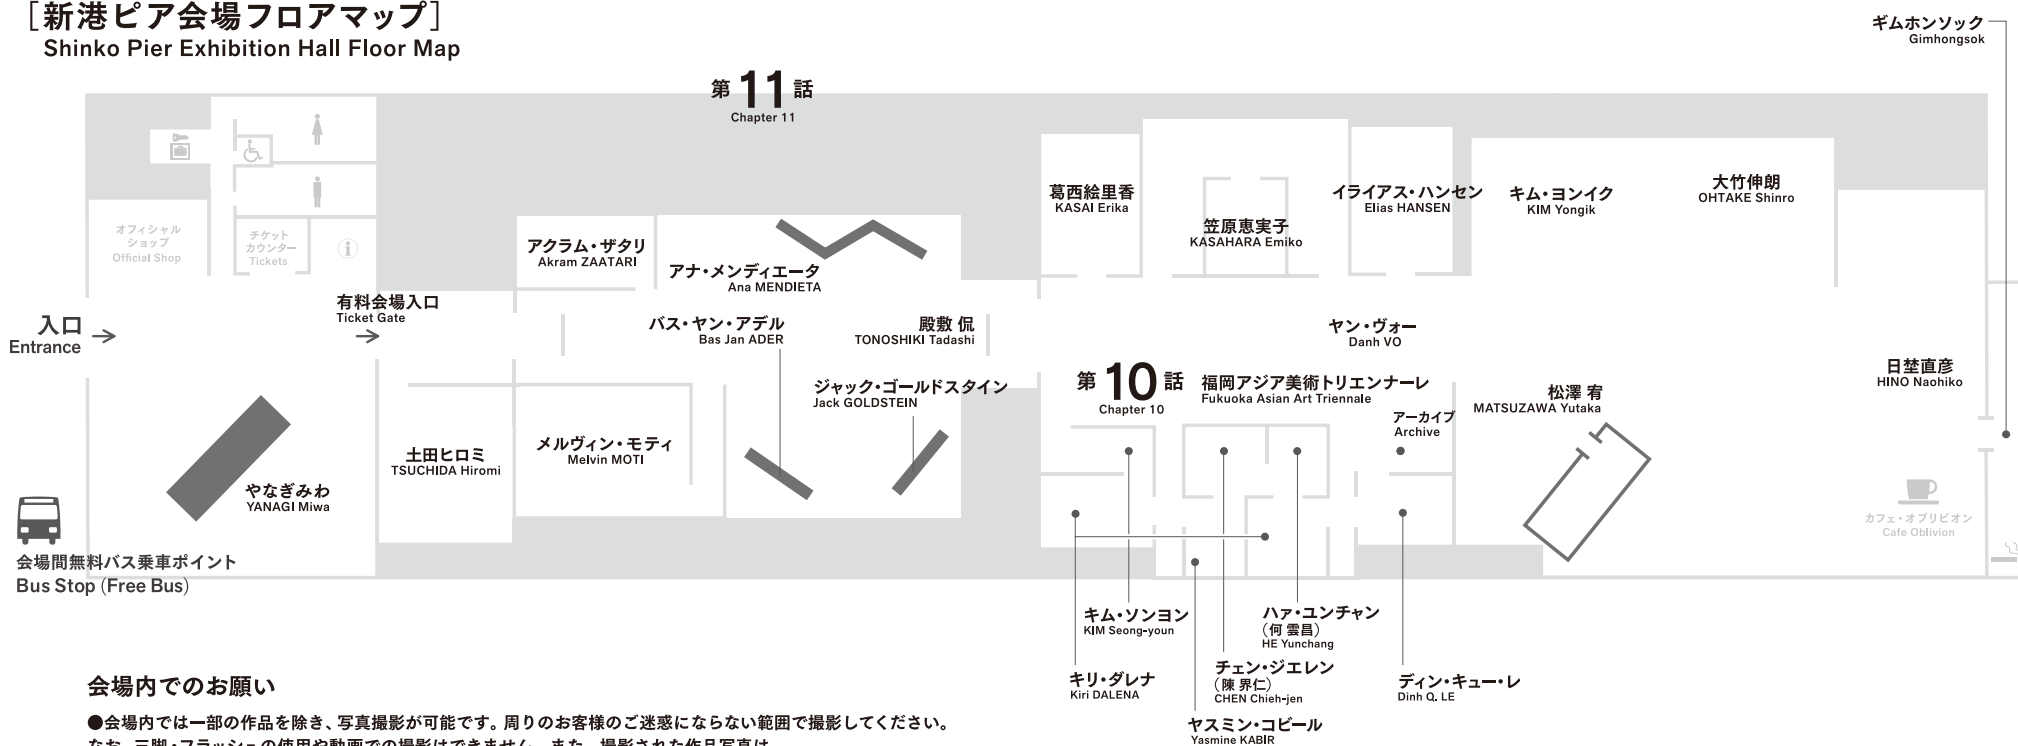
[新港ピア会場フロアマップ]
Shinko Pier Exhibition Hall Floor Map

ギムホンソック
Gimhongsok

第11話
Chapter 11

オフィシャルショップ
Official Shop

チケットカウンター
Tickets

葛西絵里香
KASAI Erika

笠原恵実子
KASAHARA Emiko

イライアス・ハンセン
Elias HANSEN

キム・ヨンイク
KIM Yongik

大竹伸朗
OHTAKE Shinro

アクラム・ザタリ
Akram ZAATARI

アナ・メンディエータ
Ana MENDIETA

入口
Entrance

有料会場入口
Ticket Gate

バス・ヤン・アデル
Bas Jan ADER

殿敷 侃
TONOSHIKI Tadashi

ヤン・ヴォー
Danh VO

第10話
Chapter 10

福岡アジア美術トリエンナーレ
Fukuoka Asian Art Triennale

日埜直彦
HINO Naohiko

ジャック・ゴールドスタイン
Jack GOLDSTEIN

アーカイブ
Archive

松澤 宥
MATSUZAWA Yutaka

土田ヒロミ
TSUCHIDA Hiromi

メルヴィン・モティ
Melvin MOTI

やなぎみわ
YANAGI Miwa

カフェ・オブリビオン
Cafe Oblivion

会場間無料バス乗車ポイント
Bus Stop (Free Bus)

キム・ソンヨン
KIM Seong-youn

ハア・ユンチャン
(何 雲昌)
HE Yunchang

キリ・ダレナ
Kiri DALENA

チェン・ジエレン
(陳 界仁)
CHEN Chieh-jen

ディン・キュー・レ
Dinh Q. LE

ヤスミン・コビール
Yasmine KABIR

会場内でのお願い

●会場内では一部の作品を除き、写真撮影が可能です。周りのお客様のご迷惑にならない範囲で撮影してください。
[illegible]